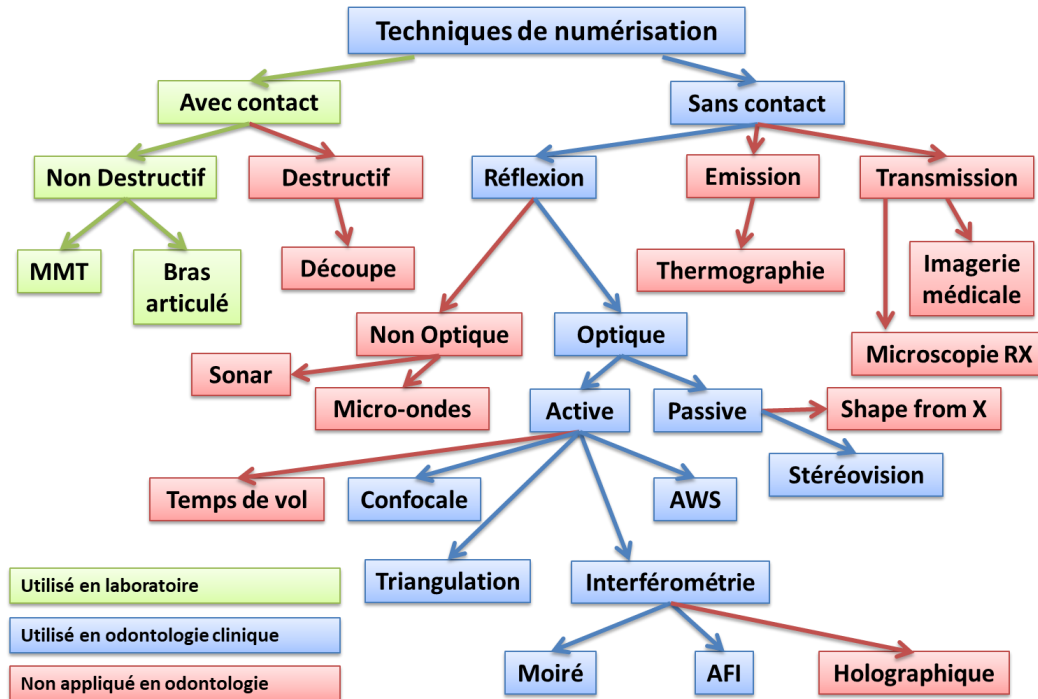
Techniques de numérisation

Avec contact

Sans contact

Non Destructif

Destructif

Réflexion

Emission

Transmission

MMT

Bras articulé

Découpe

Thermographie

Imagerie médicale

Non Optique

Optique

Microscopie RX

Sonar

Micro-ondes

Active

Passive

Shape from X

Stéréovision

Temps de vol

Confocale

AWS

Triangulation

Interférométrie

Moiré

AFI

Holographique

Utilisé en laboratoire

Utilisé en odontologie clinique

Non appliqué en odontologie